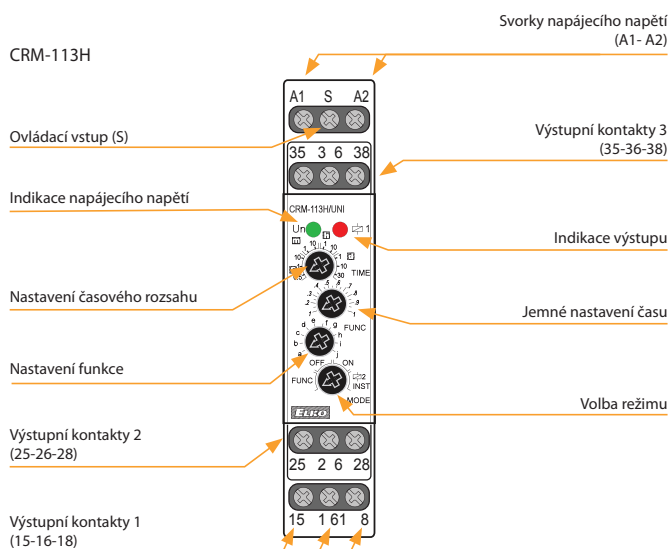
CRM-113H

Svorky napájecího napětí (A1- A2)

A1 S A2

Ovládací vstup (S)

Výstupní kontakty 3 (35-36-38)

35 3 6 38

Indikace napájecího napětí

CRM-113H/UNI

Un

1

Indikace výstupu

TIME

Nastavení časového rozsahu

Jemné nastavení času

FUNC

Nastavení funkce

OFF ON

FUNC

2

INST

MODE

Volba režimu

ELKO

Výstupní kontakty 2 (25-26-28)

25 2 6 28

Výstupní kontakty 1 (15-16-18)

15 1 61 8